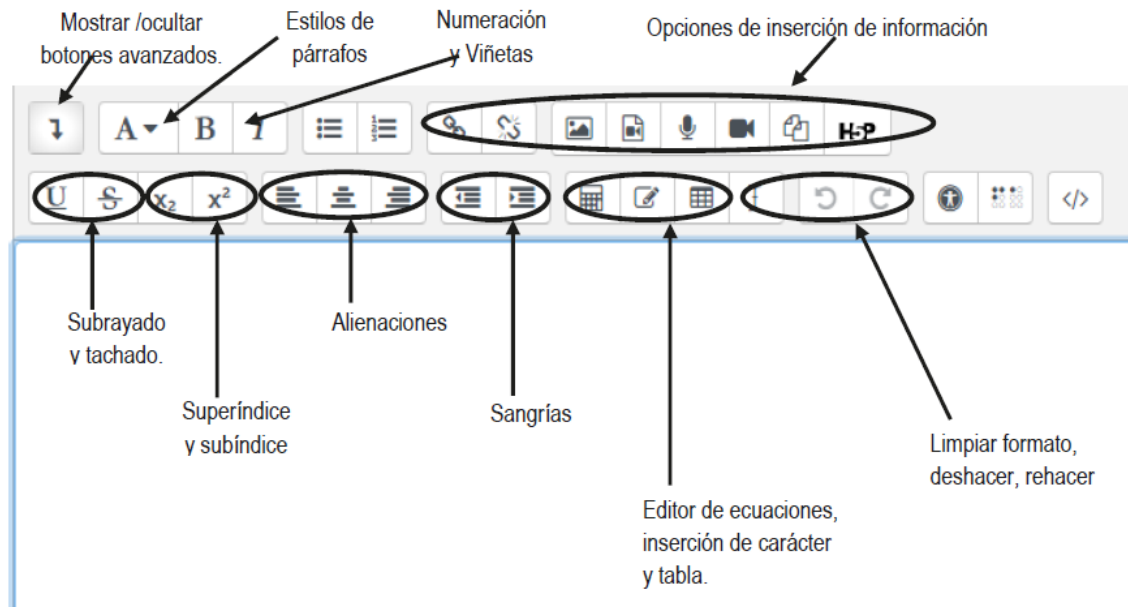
Mostrar /ocultar botones avanzados.

Estilos de párrafos

Numeración y Viñetas

Opciones de inserción de información

A B I

H5P

U S $x_2$ $x^2$

</>

Subrayado y tachado.

Superíndice y subíndice

Alienaciones

Sangrías

Editor de ecuaciones, inserción de carácter y tabla.

Limpiar formato, deshacer, rehacer